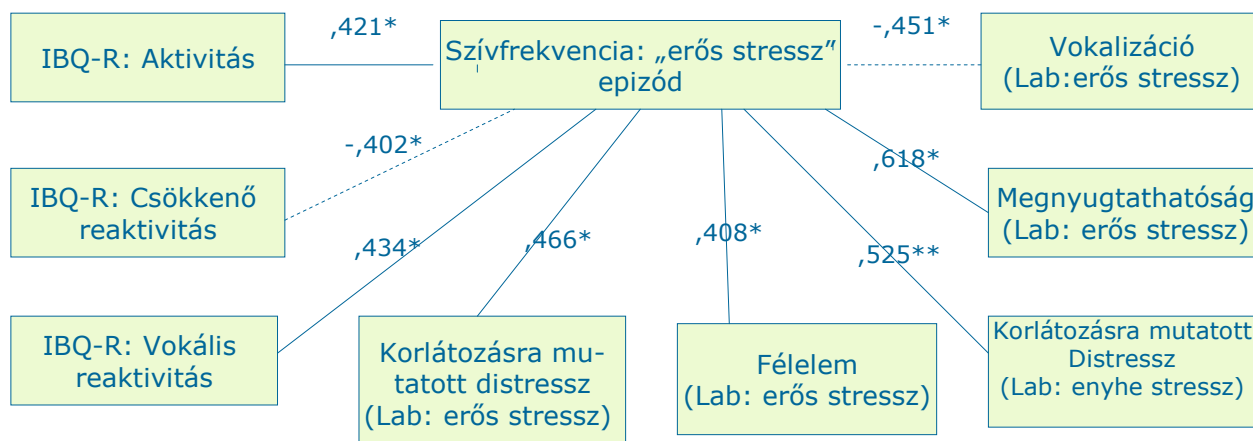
IBQ-R: Aktivitás

,421*

Szívfrekvencia: „erős stressz" epizód

-,451*

Vokalizáció (Lab:erős stressz)

-,402*

IBQ-R: Csökkenő reaktivitás

,618*

Megnyugtathatóság (Lab: erős stressz)

,434*

,466*

,408*

,525**

IBQ-R: Vokális reaktivitás

Korlátozásra mutatott distressz (Lab: erős stressz)

Félelem (Lab: erős stressz)

Korlátozásra mutatott Distressz (Lab: enyhe stressz)